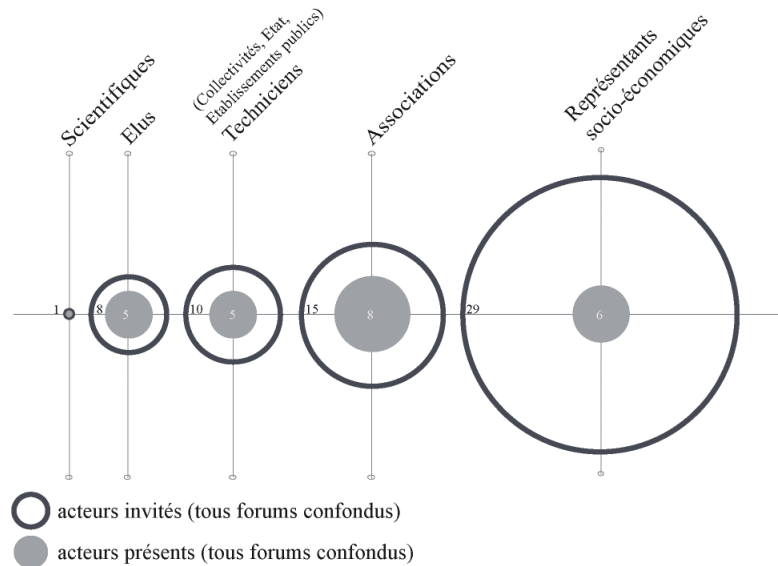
Scientifiques

Elus

(Collectivités, Etat, Etablissements publics)
Techniciens

Associations

Représentants socio-économiques

1

8

5

10

5

15

8

29

6

acteurs invités (tous forums confondus)

acteurs présents (tous forums confondus)